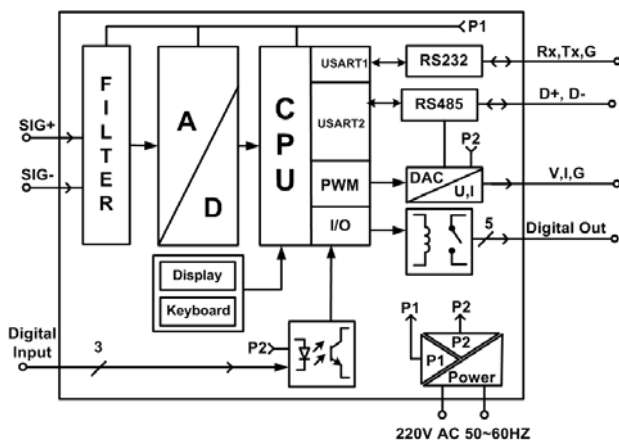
P1

FILTER

A

D

CPU

USART1

USART2

PWM

I/O

RS232

RS485

Rx,Tx,G

D+, D-

P2

DAC
U,I

V,I,G

5

Digital Out

SIG+

SIG-

Display

Keyboard

Digital Input

3

P2

P1

P2

P1

P2

Power

220V AC 50~60HZ